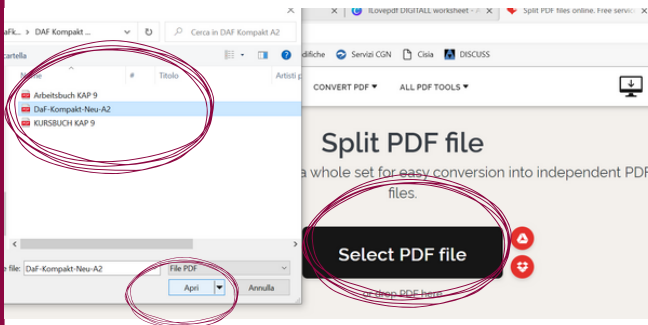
aFk... › DAF Kompakt ... ↻ Cerca in DAF Kompakt A2
cartella
Nome # Titolo Artisti p
Arbeitsbuch KAP 9
DaF-Kompakt-Neu-A2
KURSBUCH KAP 9
e file: DaF-Kompakt-Neu-A2
File PDF
Apri
Annulla

ILovepdf DIGITALL worksheet - A
Split PDF files online. Free servic
odifiche Servizi CGN Cisia DISCUSS
CONVERT PDF ▾ ALL PDF TOOLS ▾

Split PDF file
a whole set for easy conversion into independent PDF files.
Select PDF file
or drop PDF here